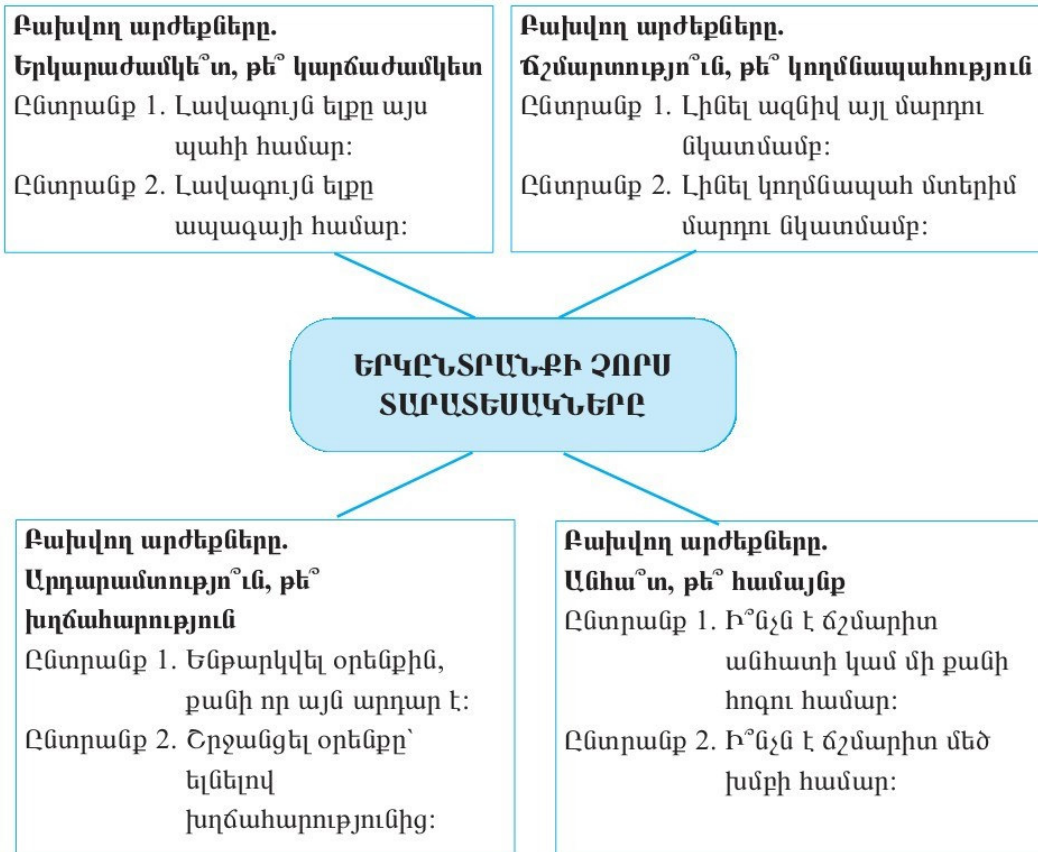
Բախվող արժեքները.
Երկարաժամկե՞տ, թե՞ կարճաժամկետ
Ընտրանք 1. Լավագույն ելքը այս պահի համար:
Ընտրանք 2. Լավագույն ելքը ապագայի համար:

Բախվող արժեքները.
Ճշմարտությո՞ւն, թե՞ կողմնապահություն
Ընտրանք 1. Լինել ազնիվ այլ մարդու նկատմամբ:
Ընտրանք 2. Լինել կողմնապահ մտերիմ մարդու նկատմամբ:

ԵՐԿԸՆՏՐԱՆՔԻ ՉՈՐՍ ՏԱՐԱՏԵՍԱԿՆԵՐԸ

Բախվող արժեքները.
Արդարամտությո՞ւն, թե՞ խղճահարություն
Ընտրանք 1. Ենթարկվել օրենքին, քանի որ այն արդար է:
Ընտրանք 2. Շրջանցել օրենքը՝ ելնելով խղճահարությունից:

Բախվող արժեքները.
Անհա՞տ, թե՞ համայնք
Ընտրանք 1. Ի՞նչն է ճշմարիտ անհատի կամ մի քանի հոգու համար:
Ընտրանք 2. Ի՞նչն է ճշմարիտ մեծ խմբի համար: